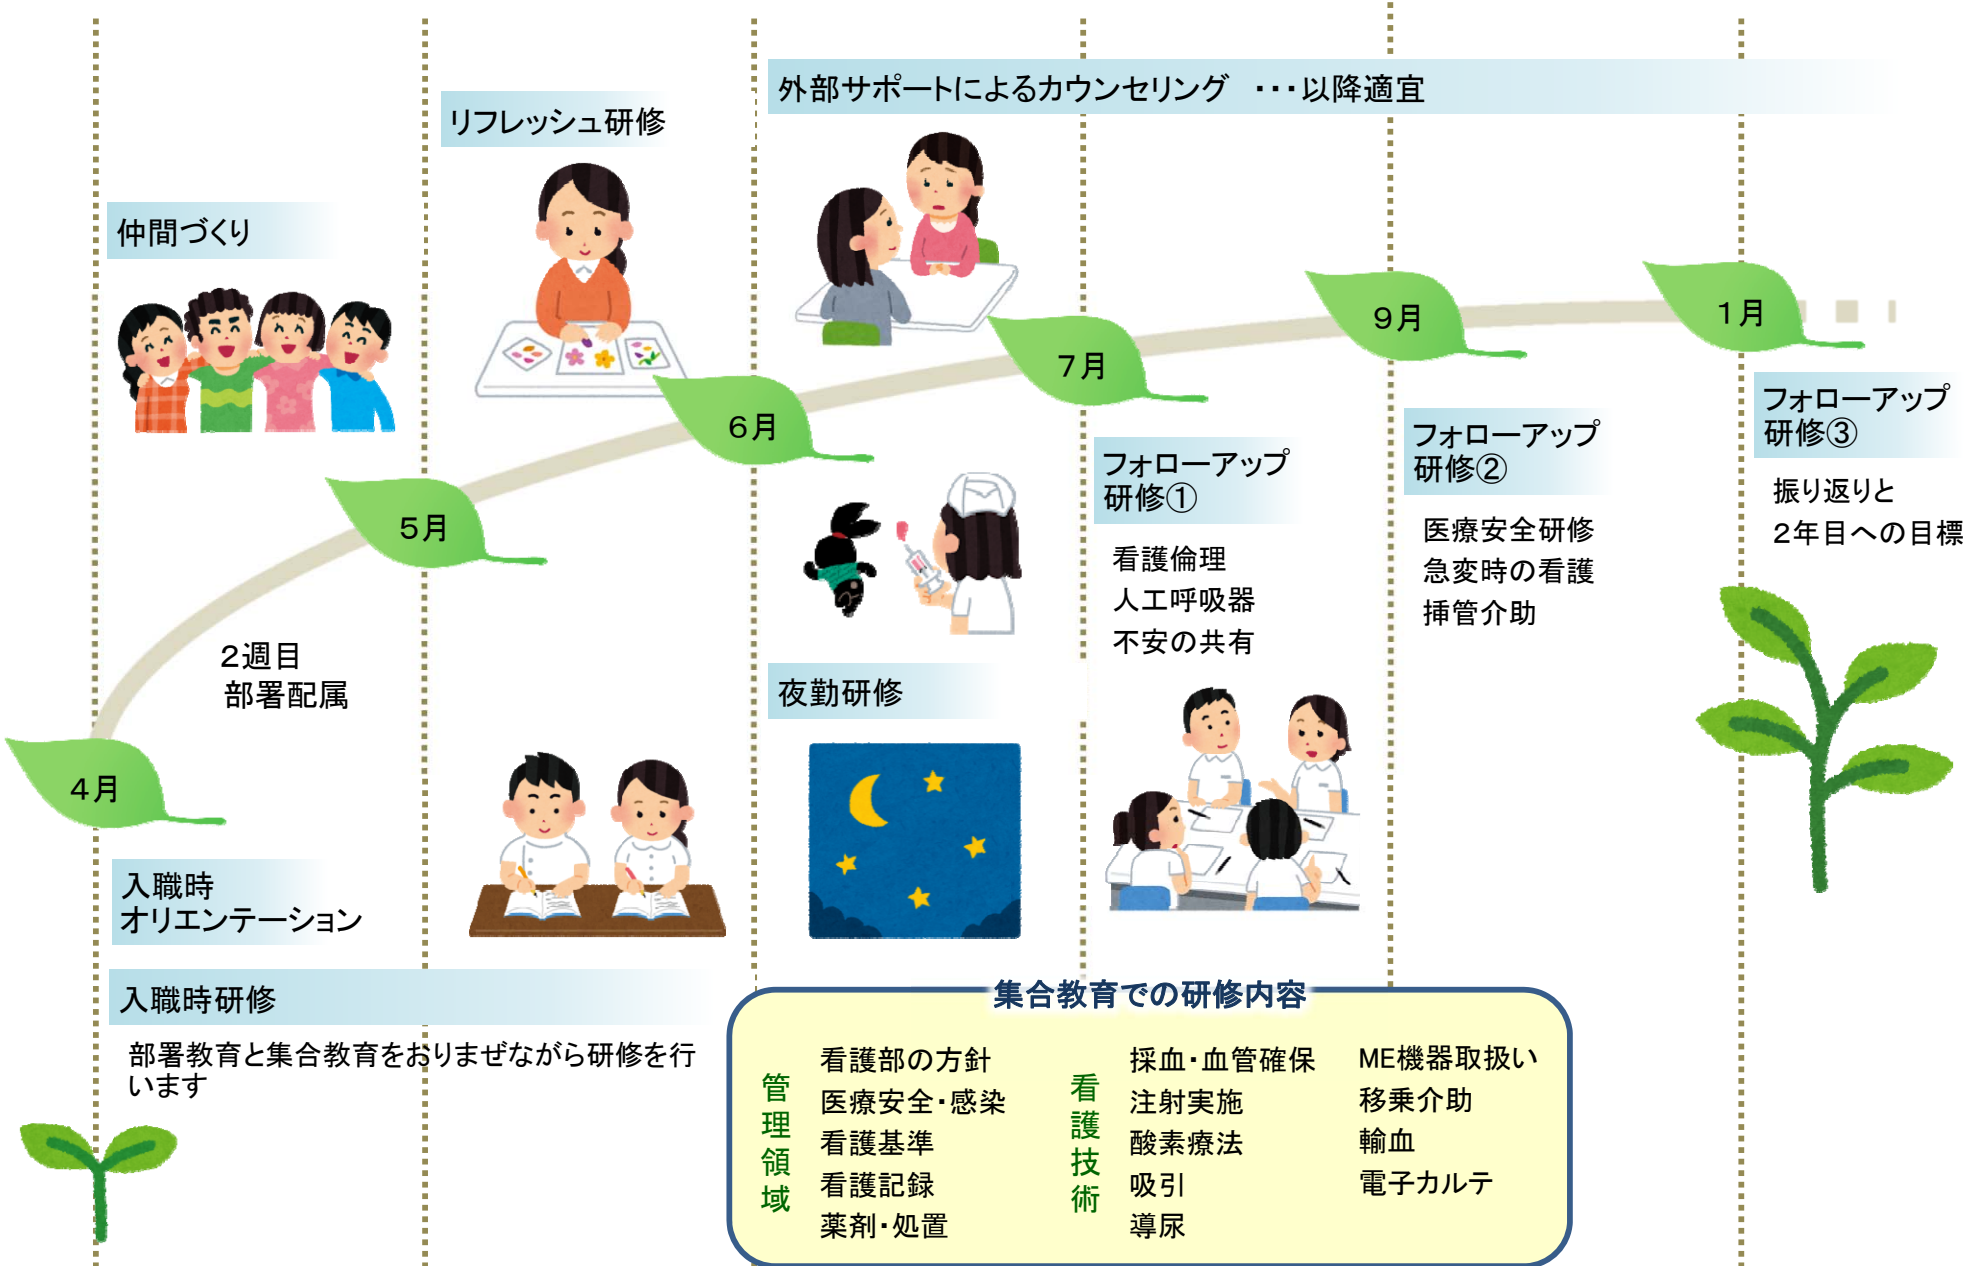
外部サポートによるカウンセリング ・・・以降適宜

リフレッシュ研修

仲間づくり

9月

1月

7月

6月

5月

フォローアップ研修③

振り返りと
2年目への目標

フォローアップ研修②

医療安全研修
急変時の看護
挿管介助

フォローアップ研修①

看護倫理
人工呼吸器
不安の共有

2週目
部署配属

夜勤研修

4月

入職時
オリエンテーション

入職時研修

部署教育と集合教育をおりまぜながら研修を行います

集合教育での研修内容

管理領域

看護部の方針
医療安全・感染
看護基準
看護記録
薬剤・処置

看護技術

採血・血管確保
注射実施
酸素療法
吸引
導尿

ME機器取扱い
移乗介助
輸血
電子カルテ